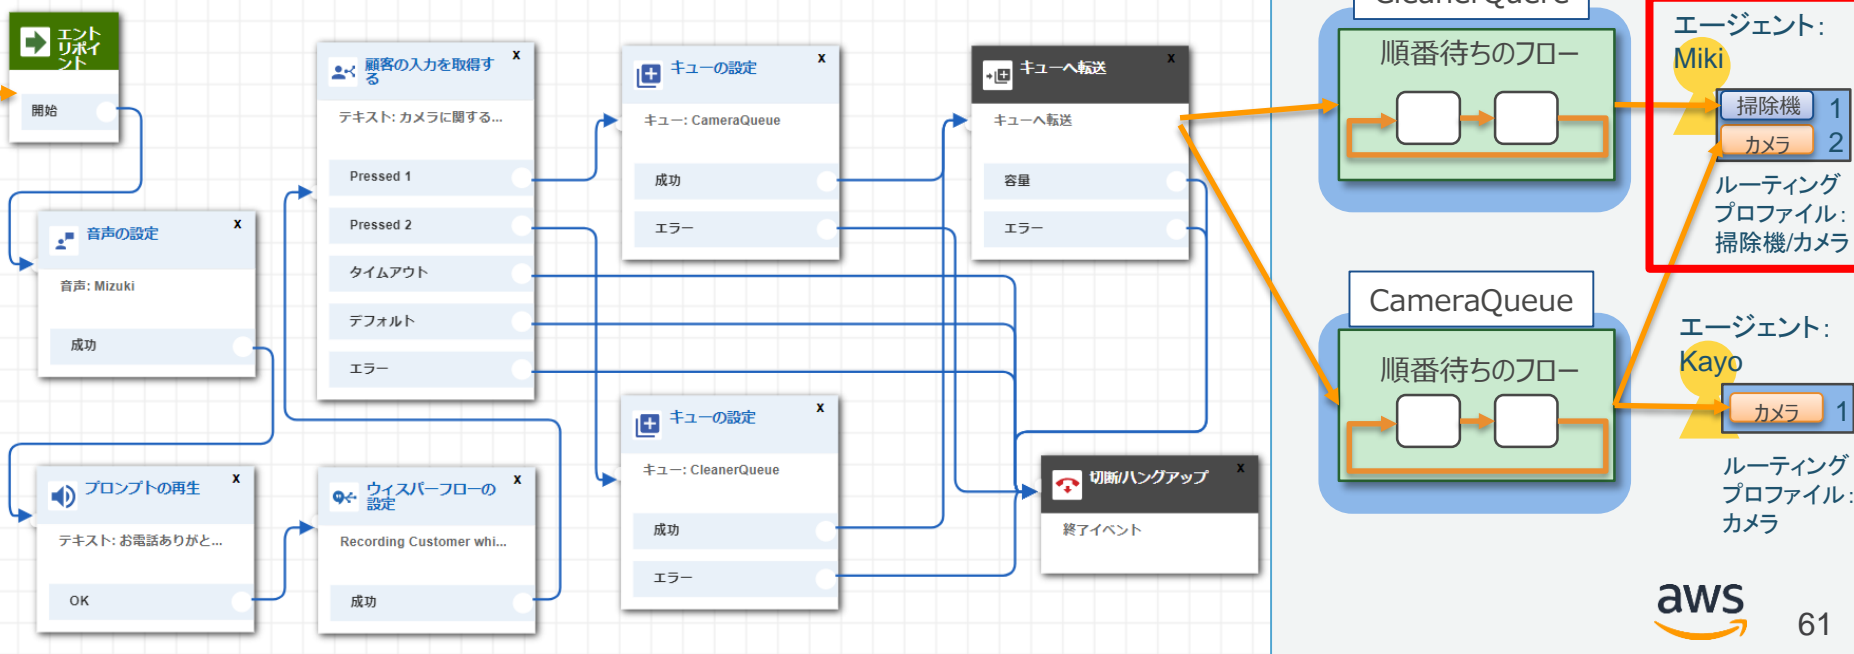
エントリポイント
開始

顧客の入力を取得する
x
テキスト: カメラに関する...
Pressed 1
Pressed 2
タイムアウト
デフォルト
エラー

キューの設定
x
キュー: CameraQueue
成功
エラー

キューへ転送
x
キューへ転送
容量
エラー

音声の設定
x
音声: Mizuki
成功

キューの設定
x
キュー: CleanerQueue
成功
エラー

切断/ハングアップ
x
終了イベント

プロンプトの再生
x
テキスト: お電話ありがと...
OK

ウィスパーフローの設定
x
Recording Customer whi...
成功

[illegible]
順番待ちのフロー

エージェント: Miki
掃除機 1
カメラ 2
ルーティングプロファイル: 掃除機/カメラ

CameraQueue
順番待ちのフロー

エージェント: Kayo
カメラ 1
ルーティングプロファイル: カメラ

aws
61